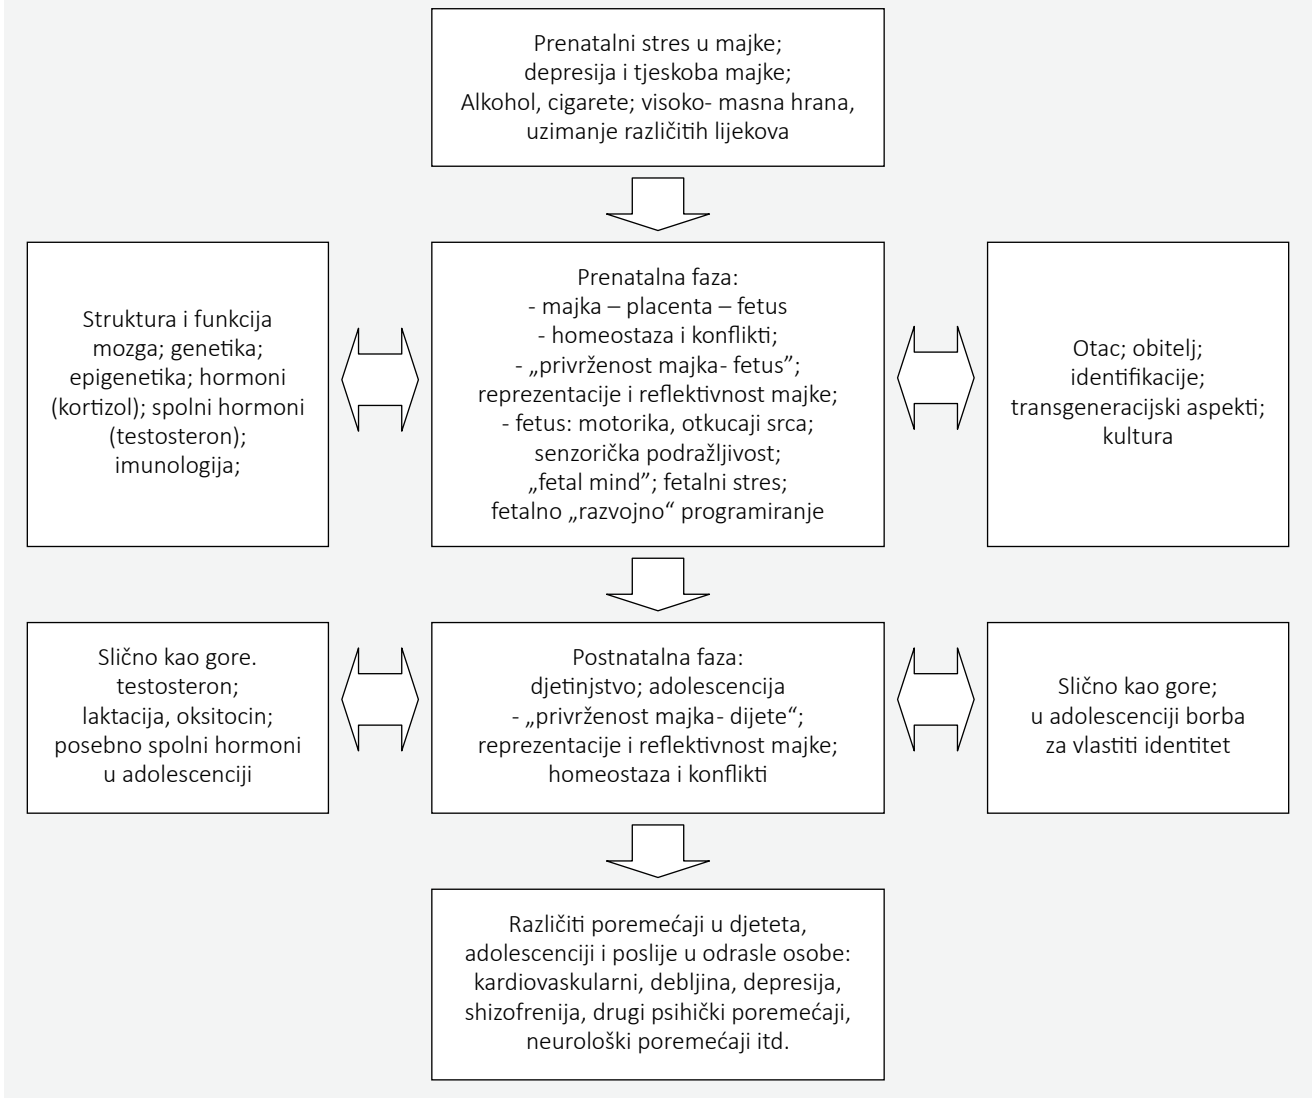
Prenatalni stres u majke;
depresija i tjeskoba majke;
Alkohol, cigarete; visoko- masna hrana,
uzimanje različitih lijekova

Struktura i funkcija
mozga; genetika;
epigenetika; hormoni
(kortizol); spolni hormoni
(testosteron);
imunologija;

Prenatalna faza:
- majka – placenta – fetus
- homeostaza i konflikti;
- „privrženost majka- fetus";
reprezentacije i reflektivnost majke;
- fetus: motorika, otkucaji srca;
senzorička podražljivost;
„fetal mind"; fetalni stres;
fetalno „razvojno" programiranje

Otac; obitelj;
identifikacije;
transgeneracijski aspekti;
kultura

Slično kao gore.
testosteron;
laktacija, oksitocin;
posebno spolni hormoni
u adolescenciji

Postnatalna faza:
djetinjstvo; adolescencija
- „privrženost majka- dijete";
reprezentacije i reflektivnost majke;
homeostaza i konflikti

Slično kao gore;
u adolescenciji borba
za vlastiti identitet

Različiti poremećaji u djeteta,
adolescenciji i poslije u odrasle osobe:
kardiovaskularni, debljina, depresija,
shizofrenija, drugi psihički poremećaji,
neurološki poremećaji itd.